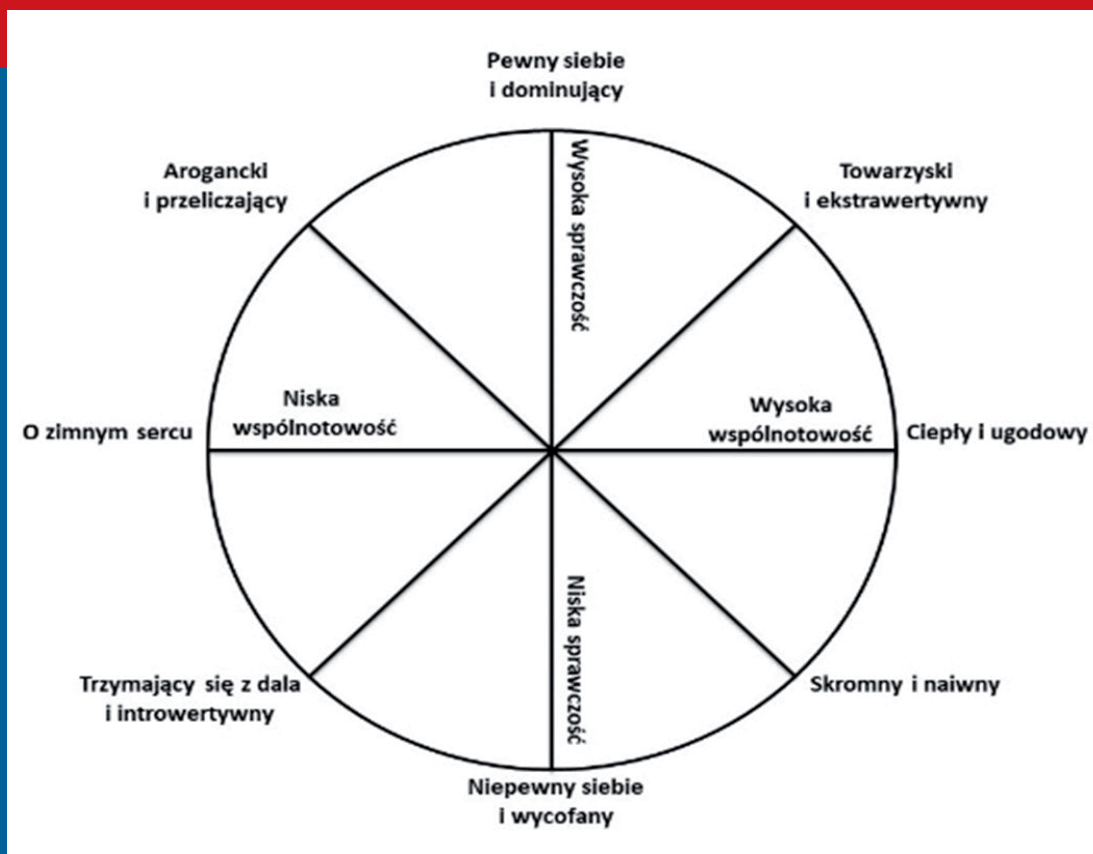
Pewny siebie
i dominujący

Arogancki
i przeliczający

Wysoka sprawczość

Towarzyski
i ekstrawertywny

Niska
wspólnotowość

Wysoka
wspólnotowość

O zimnym sercu

Ciepły i ugodowy

Niska sprawczość

Trzymający się z dala
i introwertywny

Skromny i naiwny

Niepewny siebie
i wycofany